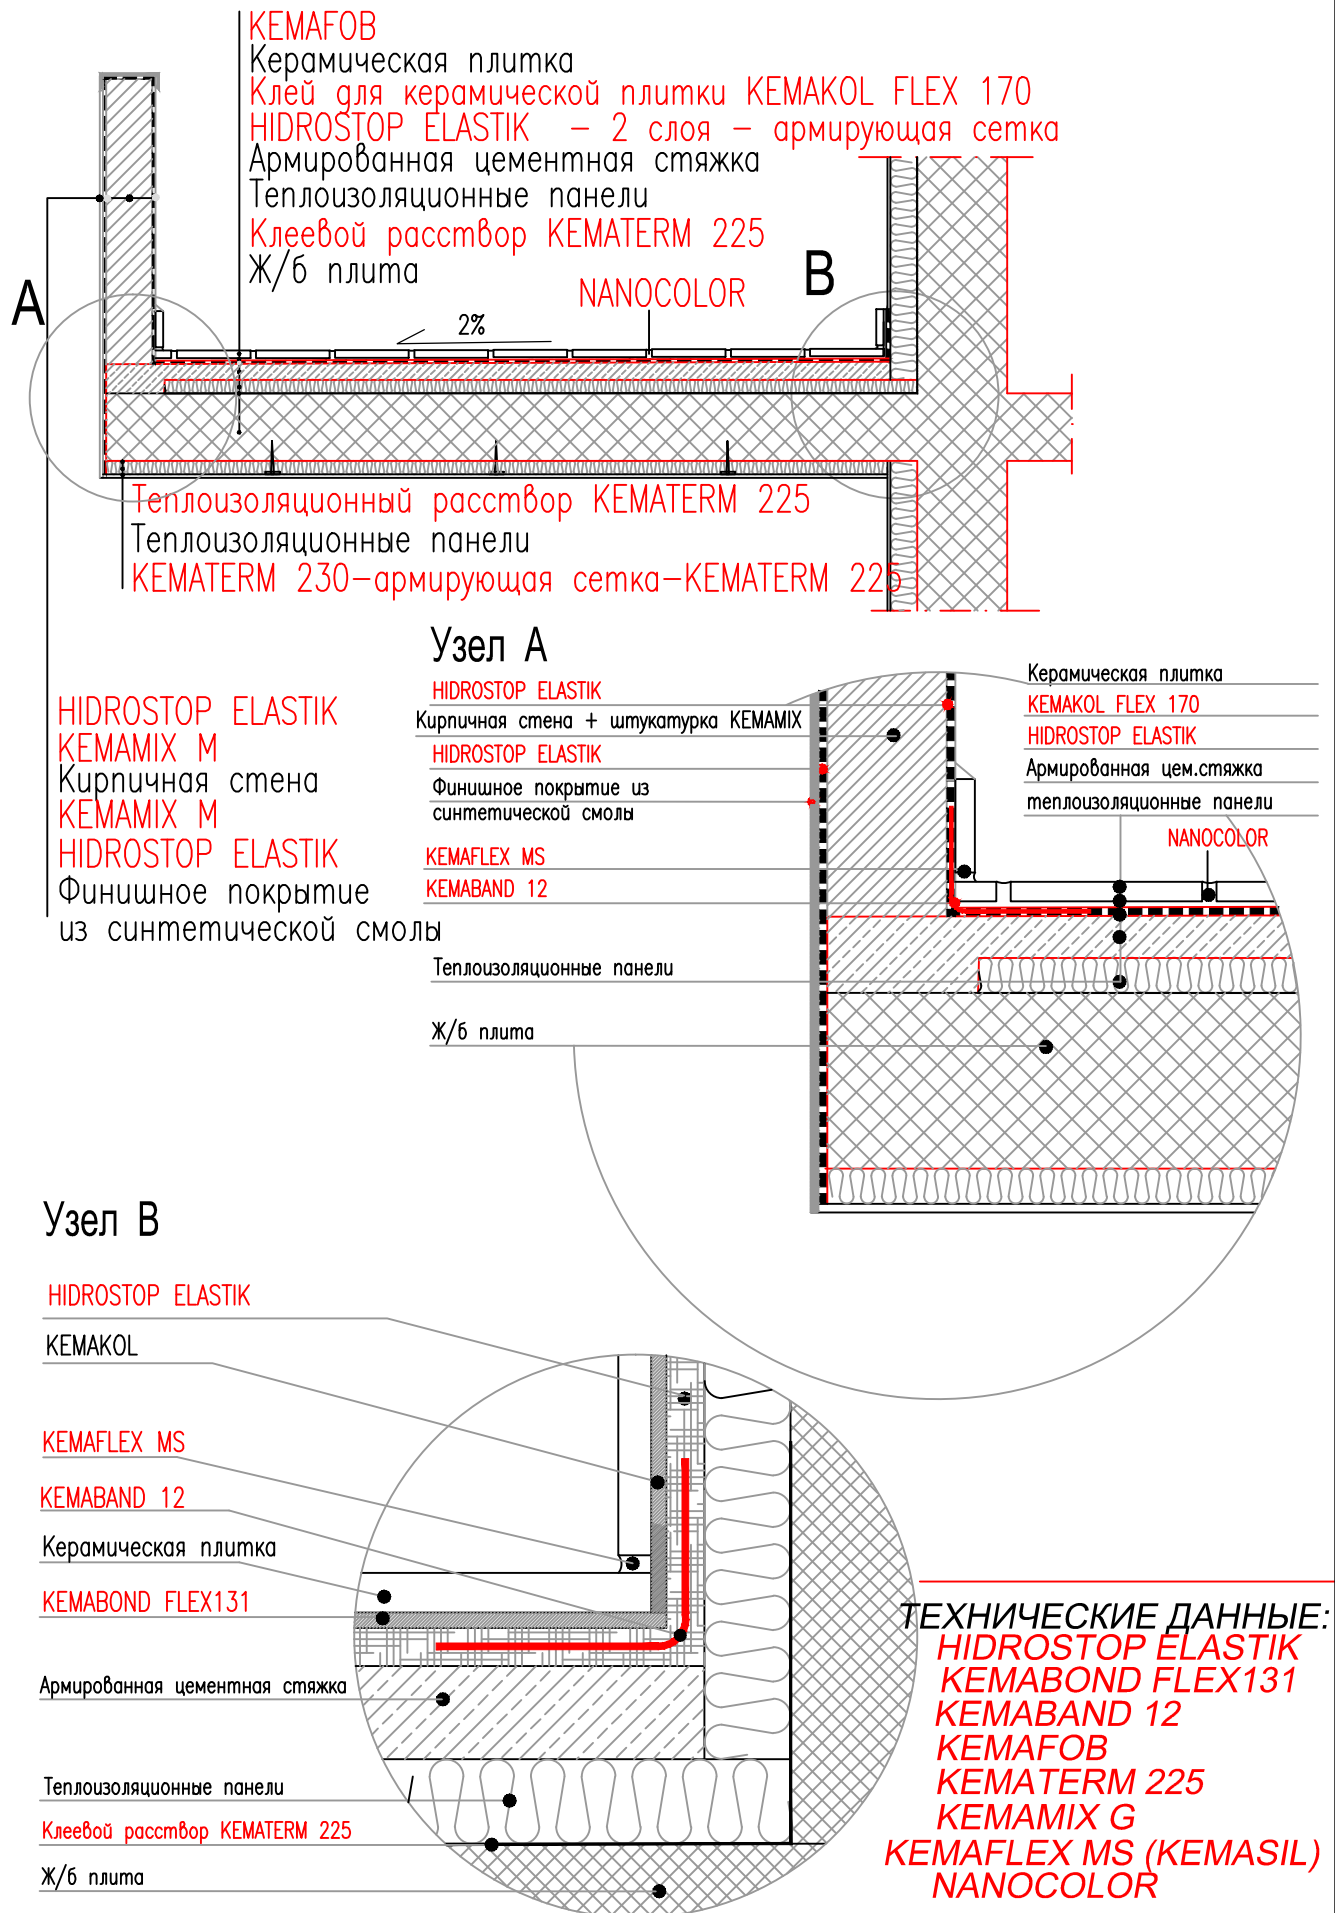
KEMAFOB
Керамическая плитка
Клей для керамической плитки KEMAKOL FLEX 170
HIDROSTOP ELASTIK – 2 слоя – армирующая сетка
Армированная цементная стяжка
Теплоизоляционные панели
Клеевой расствор KEMATERM 225
Ж/б плита

NANOCOLOR

A

B

2%

Теплоизоляционный расствор KEMATERM 225
Теплоизоляционные панели
KEMATERM 230–армирующая сетка–KEMATERM 225

HIDROSTOP ELASTIK
KEMAMIX M
Кирпичная стена
KEMAMIX M
HIDROSTOP ELASTIK
Финишное покрытие из синтетической смолы

Узел A

HIDROSTOP ELASTIK
Кирпичная стена + штукатурка KEMAMIX
HIDROSTOP ELASTIK
Финишное покрытие из синтетической смолы
KEMAFLEX MS
KEMABAND 12
Теплоизоляционные панели
Ж/б плита

Керамическая плитка
KEMAKOL FLEX 170
HIDROSTOP ELASTIK
Армированная цем.стяжка
теплоизоляционные панели
NANOCOLOR

Узел B

HIDROSTOP ELASTIK
KEMAKOL
KEMAFLEX MS
KEMABAND 12
Керамическая плитка
KEMABOND FLEX131
Армированная цементная стяжка
Теплоизоляционные панели
Клеевой расствор KEMATERM 225
Ж/б плита

ТЕХНИЧЕСКИЕ ДАННЫЕ:
HIDROSTOP ELASTIK
KEMABOND FLEX131
KEMABAND 12
KEMAFOB
KEMATERM 225
KEMAMIX G
KEMAFLEX MS (KEMASIL)
NANOCOLOR